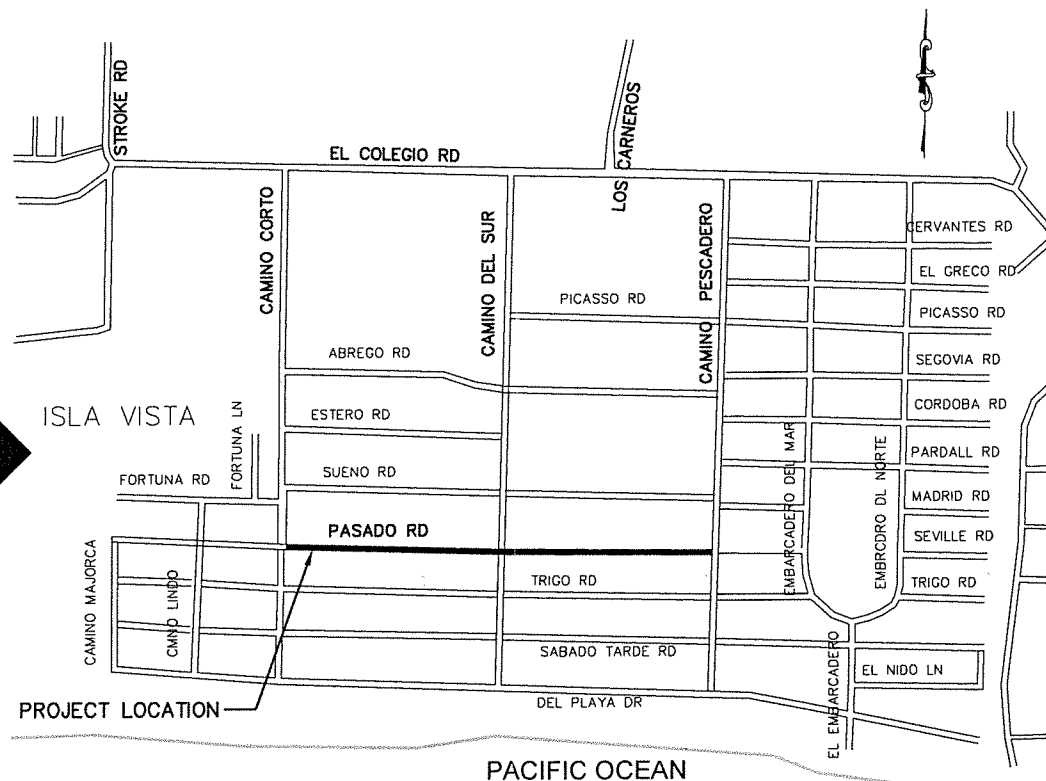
STROKE RD
LOS CARNEROS
EL COLEGIO RD
CAMINO CORTO
CAMINO DEL SUR
CAMINO PESCADERO
CERVANTES RD
EL GRECO RD
PICASSO RD
PICASSO RD
ABREGO RD
SEGOVIA RD
ISLA VISTA
FORTUNA LN
ESTERO RD
CORDOBA RD
EMBARCADERO DEL MAR
PARDALL RD
SUENO RD
FORTUNA RD
MADRID RD
EMBRCDRO DL NORTE
PASADO RD
SEVILLE RD
CAMINO MAJORCA
CMNO LINDO
TRIGO RD
TRIGO RD
SABADO TARDE RD
EL EMBARCADERO
EL NIDO LN
PROJECT LOCATION
DEL PLAYA DR
PACIFIC OCEAN